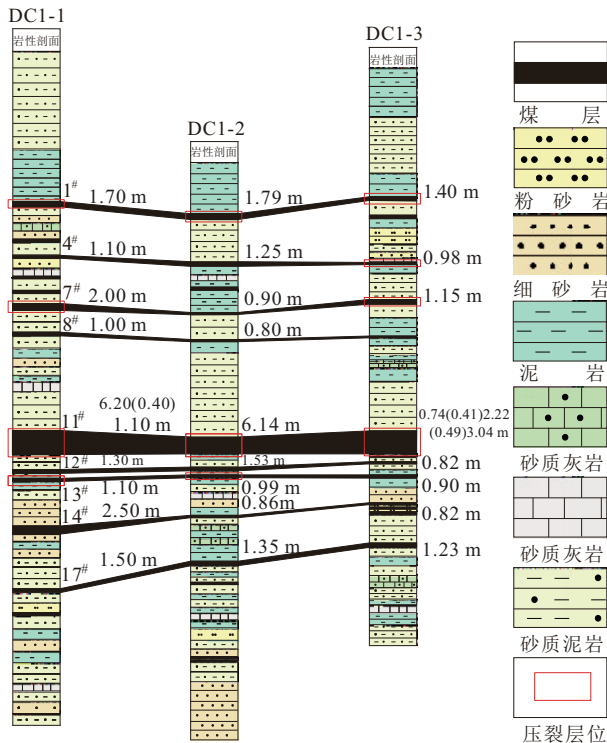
DC1-1
岩性剖面

DC1-2
岩性剖面

DC1-3
岩性剖面

$1^{\#}$ 1.70 m
1.79 m
1.40 m
$4^{\#}$ 1.10 m
1.25 m
0.98 m
$7^{\#}$ 2.00 m
0.90 m
1.15 m
$8^{\#}$ 1.00 m
0.80 m
$11^{\#}$ 6.20(0.40) 1.10 m
6.14 m
0.74(0.41)2.22 (0.49)3.04 m
$12^{\#}$ 1.30 m
1.53 m
0.82 m
$13^{\#}$ 1.10 m
0.99 m
0.90 m
$14^{\#}$ 2.50 m
0.86m
0.82 m
$17^{\#}$ 1.50 m
1.35 m
1.23 m

煤 层
粉 砂 岩
细 砂 岩
泥 岩
砂质灰岩
砂质灰岩
砂质泥岩
压裂层位